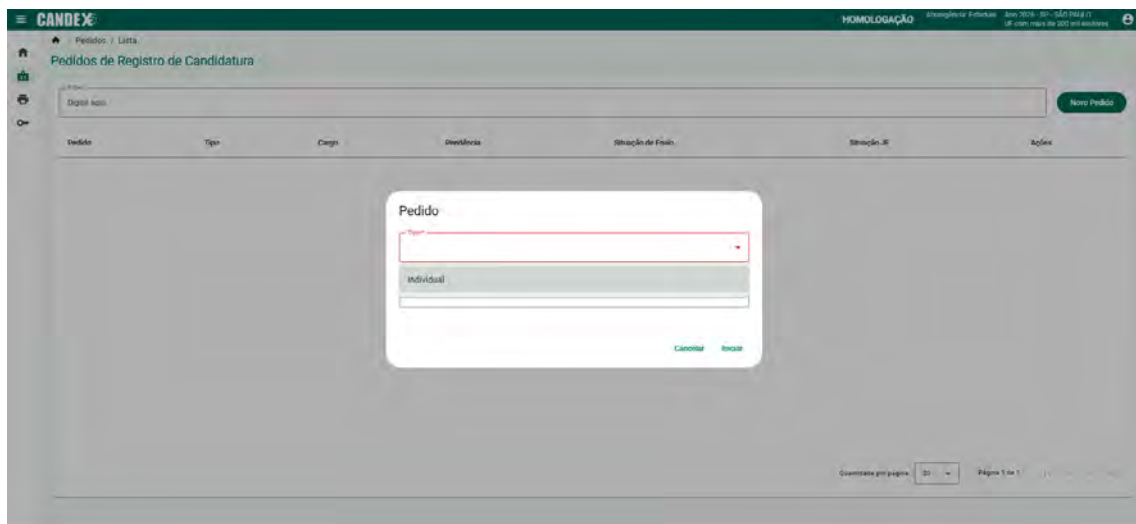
CANDEX

HOMOLOGAÇÃO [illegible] Ano 2026 - 3º - SÃO PAULO
UF com mais de 200 mil eleitores

Pedidos / Lista

Pedidos de Registro de Candidatura

Filtro
Digite aqui

Novo Pedido

| Pedido | Tipo | Cargo | Pendência | Situação de Envio | Situação JE | Ações |
|---|---|---|---|---|---|---|

Pedido

Tipo

Individual

Cancelar Iniciar

Quantidade por página 20

Página 1 de 1